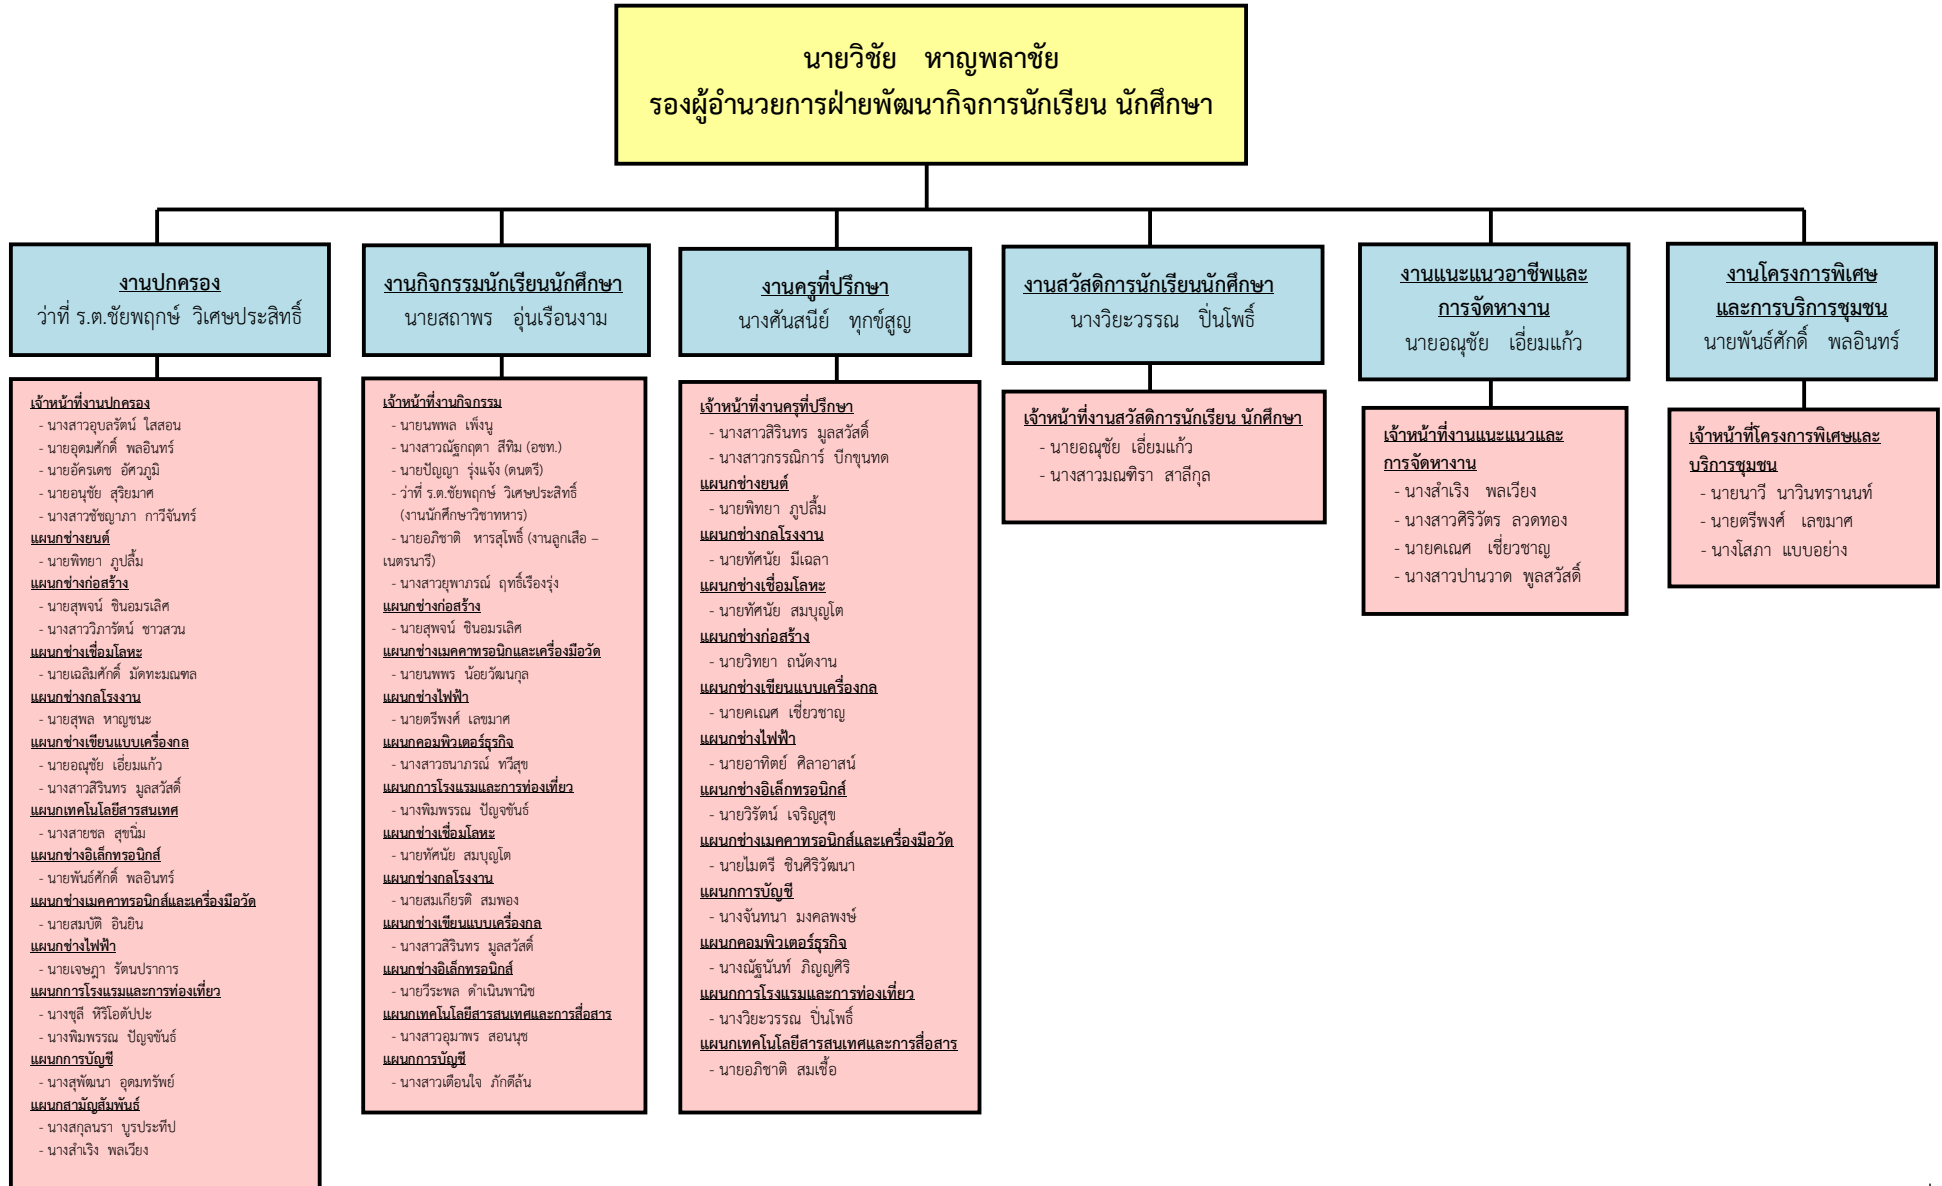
นายวิชัย หาญพลาชัย
รองผู้อำนวยการฝ่ายพัฒนากิจการนักเรียน นักศึกษา

งานปกครอง
ว่าที่ ร.ต.ชัยพฤกษ์ วิเศษประสิทธิ์

เจ้าหน้าที่งานปกครอง
- นางสาวอุบลรัตน์ ใสสอน
- นายอุดมศักดิ์ พลอินทร์
- นายอัครเดช อัศวภูมิ
- นายอนุชัย สุริยมาศ
- นางสาวชัชญาภา กาวีจันทร์
แผนกช่างยนต์
- นายพิทยา ภูปลื้ม
แผนกช่างก่อสร้าง
- นายสุพจน์ ชินอมรเลิศ
- นางสาววิภารัตน์ ชาวสวน
แผนกช่างเชื่อมโลหะ
- นายเฉลิมศักดิ์ มัดทะมณฑล
แผนกช่างกลโรงงาน
- นายสุพล หาญชนะ
แผนกช่างเขียนแบบเครื่องกล
- นายอณุชัย เอี่ยมแก้ว
- นางสาวสิรินทร มูลสวัสดิ์
แผนกเทคโนโลยีสารสนเทศ
- นางสายชล สุขนิ่ม
แผนกช่างอิเล็กทรอนิกส์
- นายพันธ์ศักดิ์ พลอินทร์
แผนกช่างเมคคาทรอนิกส์และเครื่องมือวัด
- นายสมบัติ อินอิน
แผนกช่างไฟฟ้า
- นายเจษฎา รัตนปราการ
แผนกการโรงแรมและการท่องเที่ยว
- นางชูลี หิริโอตัปปะ
- นางพิมพรรณ ปัญจขันธ์
แผนกการบัญชี
- นางสุพัฒนา อุดมทรัพย์
แผนกสามัญสัมพันธ์
- นางสกุลนรา บูรประทีป
- นางสำเริง พลเวียง

งานกิจกรรมนักเรียนนักศึกษา
นายสถาพร อุ่นเรือนงาม

เจ้าหน้าที่งานกิจกรรม
- นายพพล เพ็งนู
- นางสาวณัฐกฤตา สีทิม (อชท.)
- นายปัญญา รุ่งแจ้ง (ดนตรี)
- ว่าที่ ร.ต.ชัยพฤกษ์ วิเศษประสิทธิ์ (งานนักศึกษาวิชาทหาร)
- นายอภิชาติ หารสุโพธิ์ (งานลูกเสือ – เนตรนารี)
- นางสาวยุพาภรณ์ ฤทธิ์เรืองรุ่ง
แผนกช่างก่อสร้าง
- นายสุพจน์ ชินอมรเลิศ
แผนกช่างเมคคาทรอนิกและเครื่องมือวัด
- นายนพพร น้อยวัฒนกุล
แผนกช่างไฟฟ้า
- นายตรีพงศ์ เลขมาศ
แผนกคอมพิวเตอร์ธุรกิจ
- นางสาวธนาภรณ์ ทวีสุข
แผนกการโรงแรมและการท่องเที่ยว
- นางพิมพรรณ ปัญจขันธ์
แผนกช่างเชื่อมโลหะ
- นายทัศนัย สมบุญโต
แผนกช่างกลโรงงาน
- นายสมเกียรติ สมพอง
แผนกช่างเขียนแบบเครื่องกล
- นางสาวสิรินทร มูลสวัสดิ์
แผนกช่างอิเล็กทรอนิกส์
- นายวีระพล ดำเนินพานิช
แผนกเทคโนโลยีสารสนเทศและการสื่อสาร
- นางสาวอุมาพร สอนนุช
แผนกการบัญชี
- นางสาวเดือนใจ ภักดีล้น

งานครูที่ปรึกษา
นางศันสนีย์ ทุกข์สูญ

เจ้าหน้าที่งานครูที่ปรึกษา
- นางสาวสิรินทร มูลสวัสดิ์
- นางสาวกรรณิการ์ ปักขุนทด
แผนกช่างยนต์
- นายพิทยา ภูปลื้ม
แผนกช่างกลโรงงาน
- นายทัศนัย มีเฉลา
แผนกช่างเชื่อมโลหะ
- นายทัศนัย สมบุญโต
แผนกช่างก่อสร้าง
- นายวิทยา ถนัดงาน
แผนกช่างเขียนแบบเครื่องกล
- นายคเณศ เชี่ยวชาญ
แผนกช่างไฟฟ้า
- นายอาทิตย์ ศิลาอาสน์
แผนกช่างอิเล็กทรอนิกส์
- นายวิรัตน์ เจริญสุข
แผนกช่างเมคคาทรอนิกส์และเครื่องมือวัด
- นายไมตรี ชินศิริวัฒนา
แผนกการบัญชี
- นางจันทนา มงคลพงษ์
แผนกคอมพิวเตอร์ธุรกิจ
- นางณัฐนันท์ ภิญญศิริ
แผนกการโรงแรมและการท่องเที่ยว
- นางวิยะวรรณ ปิ่นโพธิ์
แผนกเทคโนโลยีสารสนเทศและการสื่อสาร
- นายอภิชาติ สมเชื้อ

งานสวัสดิการนักเรียนนักศึกษา
นางวิยะวรรณ ปิ่นโพธิ์

เจ้าหน้าที่งานสวัสดิการนักเรียน นักศึกษา
- นายอณุชัย เอี่ยมแก้ว
- นางสาวมณฑิรา สาลีกุล

งานแนะแนวอาชีพและการจัดหางาน
นายอณุชัย เอี่ยมแก้ว

เจ้าหน้าที่งานแนะแนวและการจัดหางาน
- นางสำเริง พลเวียง
- นางสาวศิริวัตร ลวดทอง
- นายคเณศ เชี่ยวชาญ
- นางสาวปานวาด พูลสวัสดิ์

งานโครงการพิเศษและการบริการชุมชน
นายพันธ์ศักดิ์ พลอินทร์

เจ้าหน้าที่โครงการพิเศษและบริการชุมชน
- นายนาวี นาวินทรานนท์
- นายตรีพงศ์ เลขมาศ
- นางโสภา แบบอย่าง